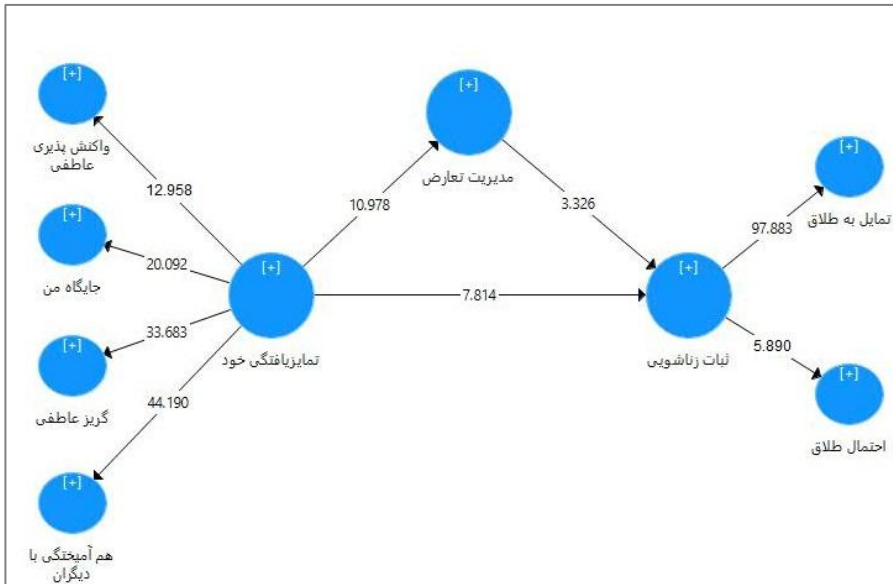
[+]
واکنش پذیری عاطفی

12.958

[+]
جایگاه من

20.092

[+]
گریز عاطفی

33.683

44.190

[+]
هم آمیختگی با دیگران

[+]
تمایزیافتگی خود

10.978

[+]
مدیریت تعارض

3.326

7.814

[+]
ثبات زناشویی

97.883

[+]
تمایل به طلاق

5.890

[+]
احتمال طلاق